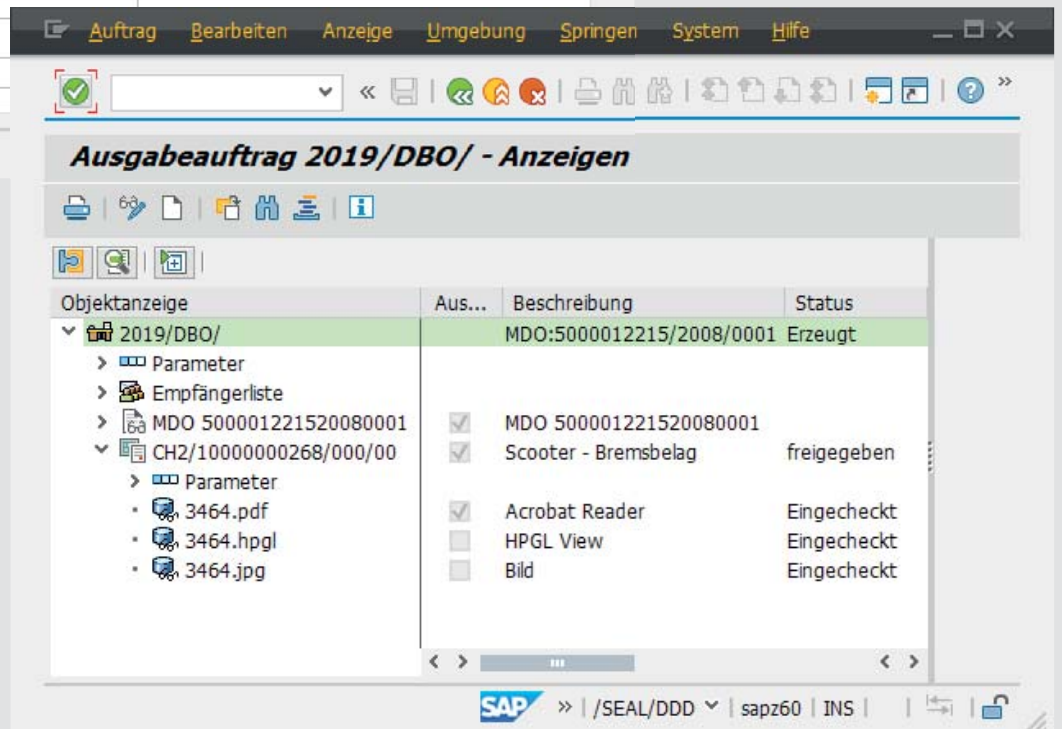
Auftrag Bearbeiten Anzeige Umgebung Springen System Hilfe

Ausgabeauftrag 2019/DBO/ - Anzeigen

| Objektanzeige | Aus... | Beschreibung | Status |
|---|---|---|---|
| 2019/DBO/ | | MDO:5000012215/2008/0001 | Erzeugt |
| Parameter | | | |
| Empfängerliste | | | |
| MDO 500001221520080001 | | MDO 500001221520080001 | |
| CH2/10000000268/000/00 | | Scooter - Bremsbelag | freigegeben |
| Parameter | | | |
| 3464.pdf | | Acrobat Reader | Eingecheckt |
| 3464.hpgl | | HPGL View | Eingecheckt |
| 3464.jpg | | Bild | Eingecheckt |

SAP » | /SEAL/DDD | sapz60 | INS |